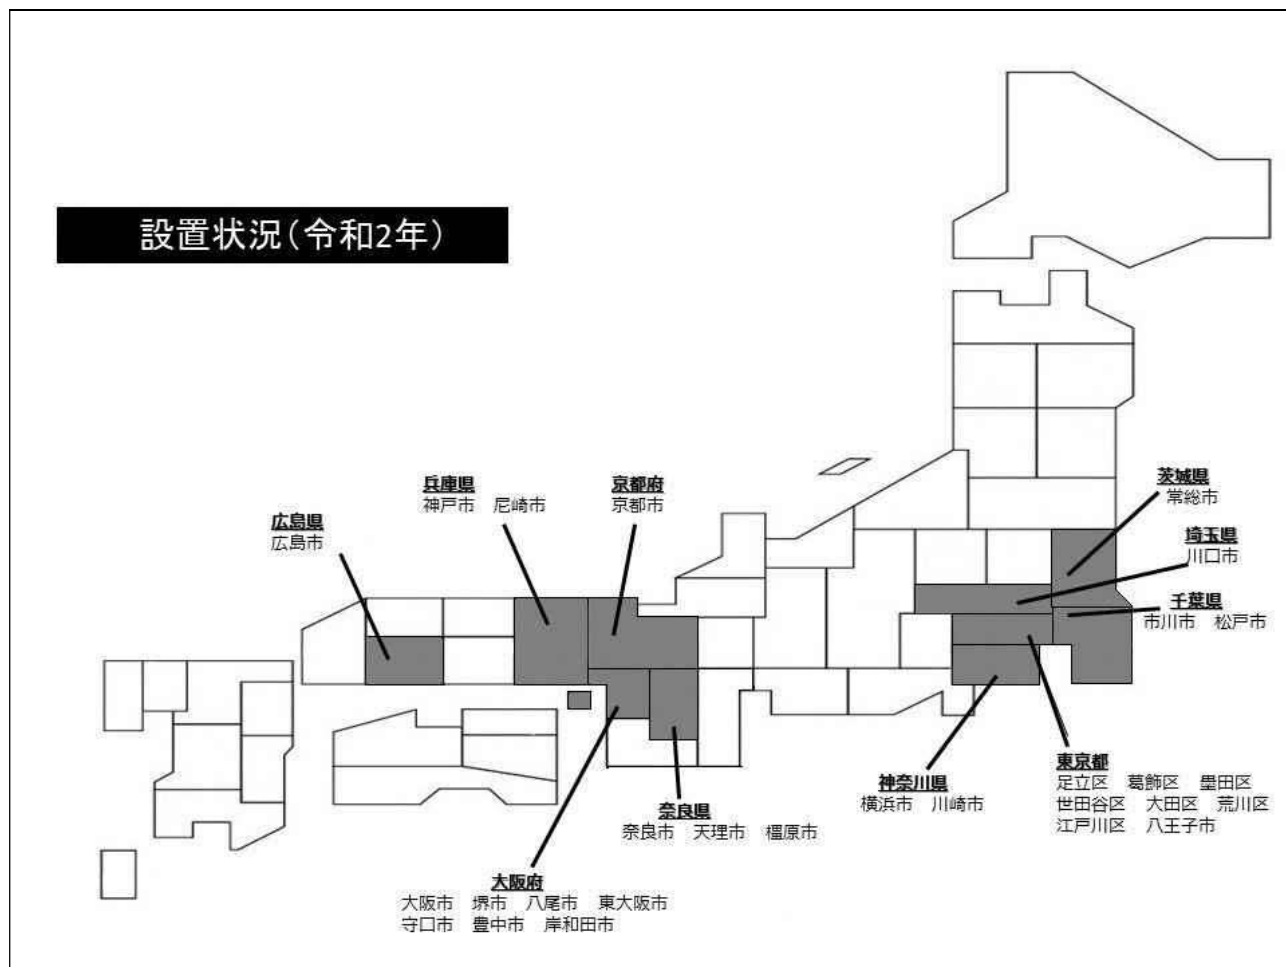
設置状況（令和2年）

広島県
広島市

兵庫県
神戸市　尼崎市

京都府
京都市

茨城県
常総市

埼玉県
川口市

千葉県
市川市　松戸市

奈良県
奈良市　天理市　橿原市

大阪府
大阪市　堺市　八尾市　東大阪市
守口市　豊中市　岸和田市

神奈川県
横浜市　川崎市

東京都
足立区　葛飾区　豊田区
世田谷区　大田区　荒川区
江戸川区　八王子市